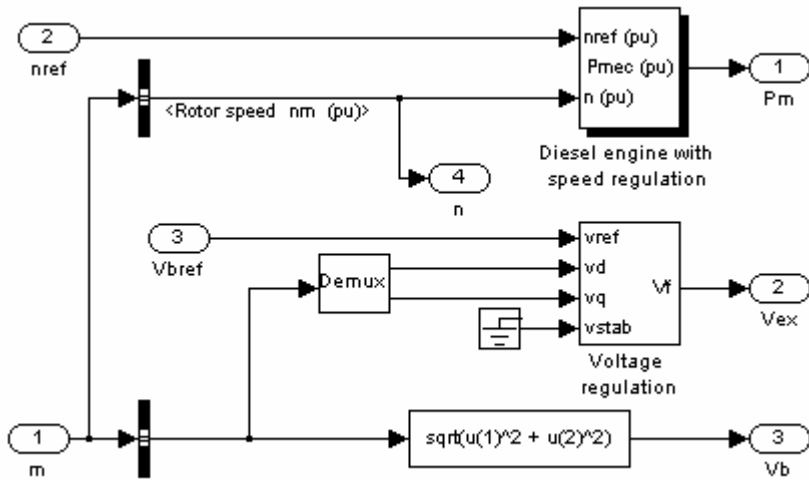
2
nref

nref (pu)
Pmec (pu)
n (pu)

1
Pm

<Rotor speed nm (pu)>

Diesel engine with speed regulation

4
n

3
Vbref

vref
vd
vq
vstab
Vf

2
Vex

Demux

Voltage regulation

1
m

sqrt(u(1)^2 + u(2)^2)

3
Vb